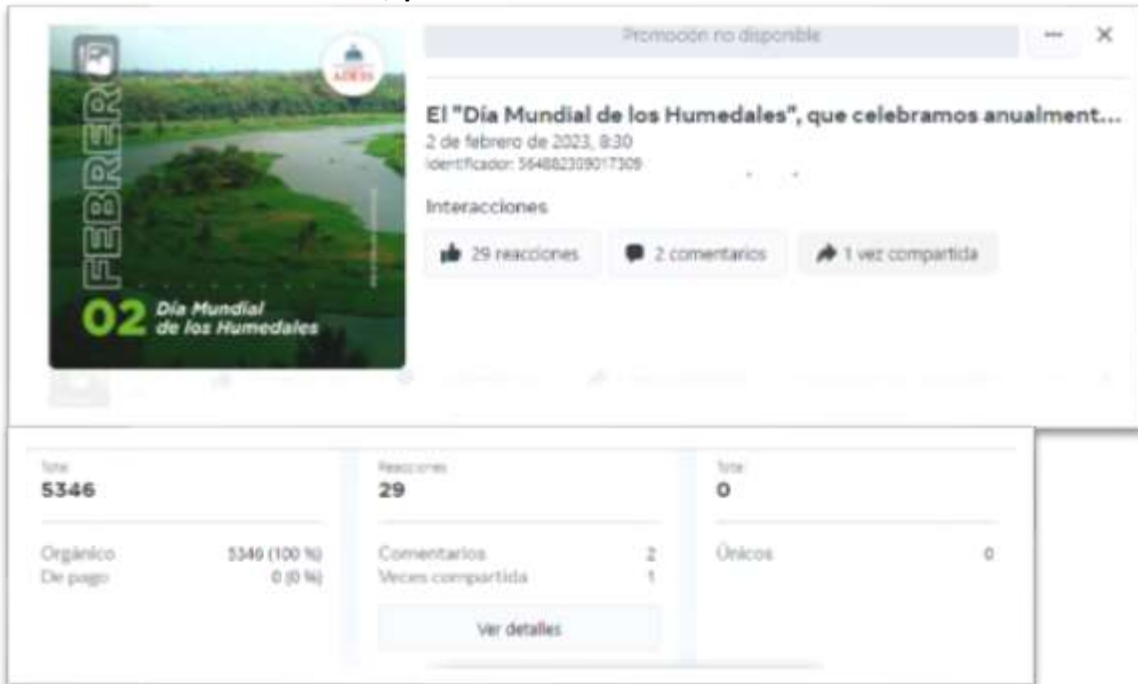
FEBRERO

ADESS

02 Día Mundial de los Humedales

Promoción no disponible

El "Día Mundial de los Humedales", que celebramos anualment...

2 de febrero de 2023, 8:30

Identificador: 564882309017309

Interacciones

29 reacciones

2 comentarios

1 vez compartida

Total
5346

Orgánico 5346 (100 %)
De pago 0 (0 %)

Reacciones
29

Comentarios 2
Veces compartida 1

Ver detalles

Total
0

Únicos 0